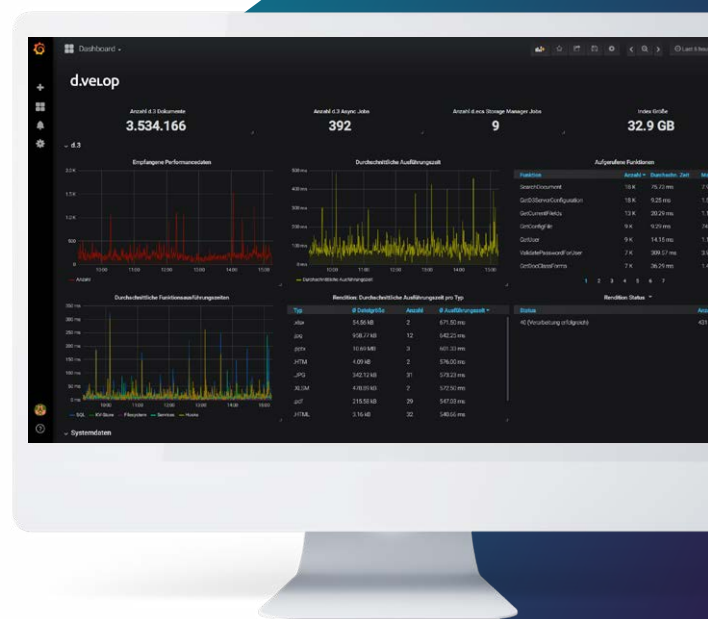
Dashboard

Last 6 hours

d.velop

Anzahl d.3 Dokumente
3.534.166

Anzahl d.3 Async Jobs
392

Anzahl d.ecs Storage Manager Jobs
9

Index Größe
32.9 GB

d.3

Empfangene Performancedaten

2.0 K
1.5 K
1.0 K
500
0
10:00 11:00 12:00 13:00 14:00 15:00

Anzahl

Durchschnittliche Ausführungszeit

500 ms
400 ms
300 ms
200 ms
100 ms
0 ms
10:00 11:00 12:00 13:00 14:00 15:00

Durchschnittliche Ausführungszeit

Aufgerufene Funktionen

| Funktion | Anzahl | Durchschn. Zeit | Ma |
|---|---|---|---|
| SearchDocument | 18 K | 75.72 ms | 2. |
| GetD3ServerConfiguration | 15 K | 9.25 ms | 1. |
| GetCurrentFields | 13 K | 20.29 ms | 1. |
| GetConfigFile | 9 K | 9.29 ms | 74 |
| GetUser | 9 K | 14.15 ms | 1. |
| ValidatePasswordForUser | 7 K | 309.57 ms | 3. |
| GetDocClassForms | 7 K | 26.29 ms | 1. |

1 2 3 4 5 6 7

Durchschnittliche Funktionsausführungszeiten

350 ms
300 ms
250 ms
200 ms
150 ms
100 ms
50 ms
0 ms
10:00 11:00 12:00 13:00 14:00 15:00

SQL KV-Store Filesystem Services Hooks

Rendition: Durchschnittliche Ausführungszeit pro Typ

| Typ | Ø Dateigröße | Anzahl | Ø Ausführungszeit |
|---|---|---|---|
| .xlsx | 54.56 MB | 2 | 671.50 ms |
| .tiff | 938.77 kB | 12 | 542.25 ms |
| .pptx | 10.61 MB | 3 | 601.33 ms |
| .HTM | 4.09 kB | 2 | 576.00 ms |
| .JPG | 342.12 kB | 31 | 579.23 ms |
| .XLSM | 478.85 kB | 2 | 572.50 ms |
| .pdf | 218.58 kB | 29 | 547.00 ms |
| .HTML | 3.16 kB | 32 | 540.66 ms |

Rendition Status

| Status | Anz |
|---|---|
| 40 (Verarbeitung erfolgreich) | 421 |

Systemdaten